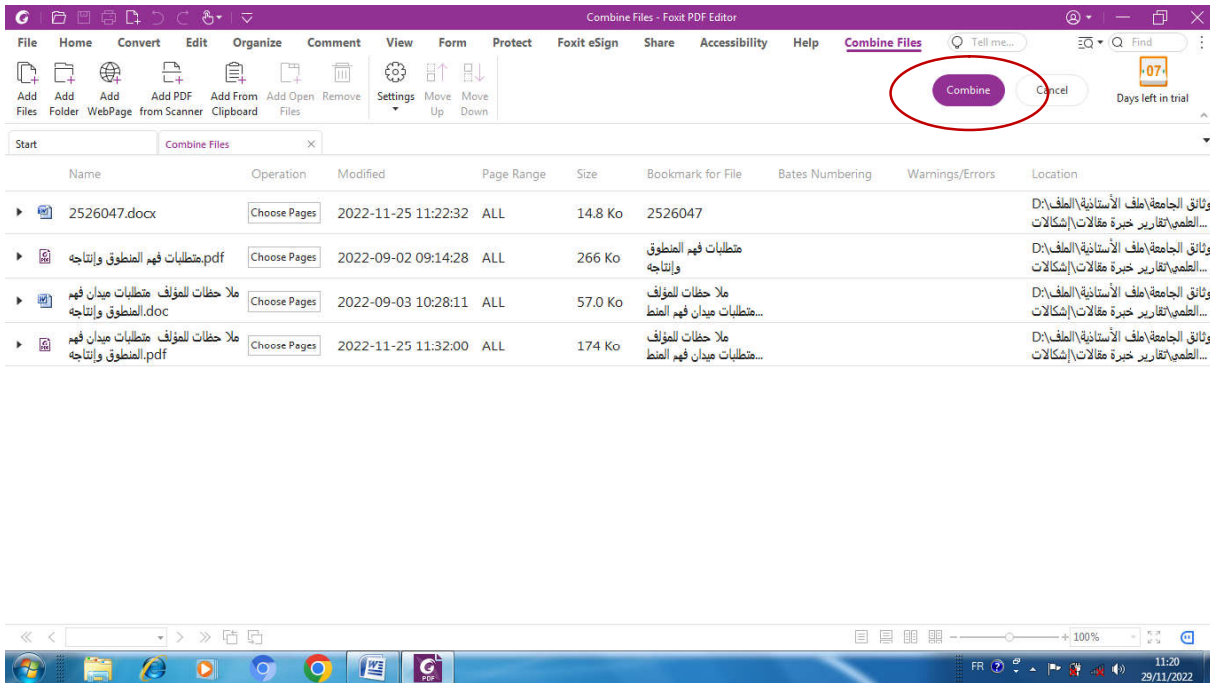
Combine Files - Foxit PDF Editor

File Home Convert Edit Organize Comment View Form Protect Foxit eSign Share Accessibility Help Combine Files Tell me... Find

Add Files | Add Folder | Add WebPage | Add PDF from Scanner | Add From Clipboard | Add Open Files | Remove | Settings | Move Up | Move Down

Combine | Cancel

07

Days left in trial

Start | Combine Files

| Name | Operation | Modified | Page Range | Size | Bookmark for File | Bates Numbering | Warnings/Errors | Location |
|---|---|---|---|---|---|---|---|---|
| 2526047.docx | Choose Pages | 2022-11-25 11:22:32 | ALL | 14.8 Ko | 2526047 | | | D:\وثائق الجامعة\ملف الأستاذية\الملف العلمي\تقارير خبرة مقالات\إشكالات... |
| متطلبات فهم المنطوق وإنتاجه.pdf | Choose Pages | 2022-09-02 09:14:28 | ALL | 266 Ko | متطلبات فهم المنطوق وإنتاجه | | | D:\وثائق الجامعة\ملف الأستاذية\الملف العلمي\تقارير خبرة مقالات\إشكالات... |
| ملا حظات للمؤلف متطلبات ميدان فهم المنطوق وإنتاجه.doc | Choose Pages | 2022-09-03 10:28:11 | ALL | 57.0 Ko | ملا حظات للمؤلف متطلبات ميدان فهم المنط... | | | D:\وثائق الجامعة\ملف الأستاذية\الملف العلمي\تقارير خبرة مقالات\إشكالات... |
| ملا حظات للمؤلف متطلبات ميدان فهم المنطوق وإنتاجه.pdf | Choose Pages | 2022-11-25 11:32:00 | ALL | 174 Ko | ملا حظات للمؤلف متطلبات ميدان فهم المنط... | | | D:\وثائق الجامعة\ملف الأستاذية\الملف العلمي\تقارير خبرة مقالات\إشكالات... |

100%

FR 11:20 29/11/2022